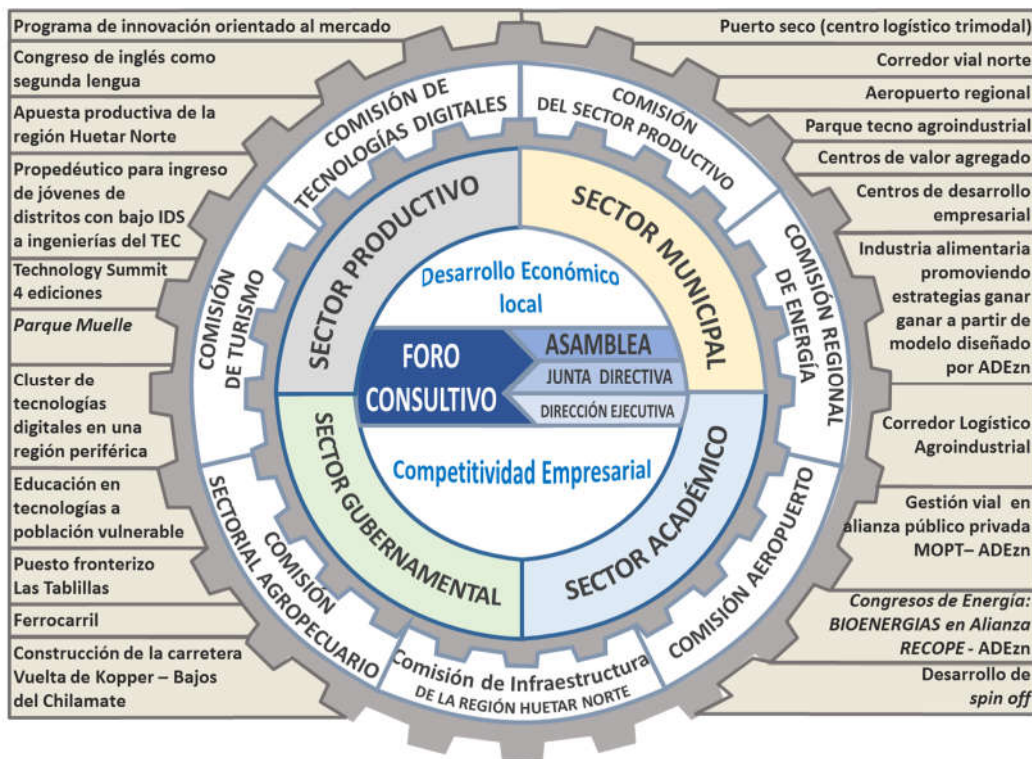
Programa de innovación orientado al mercado

Congreso de inglés como segunda lengua

Apuesta productiva de la región Huetar Norte

Propedéutico para ingreso de jóvenes de distritos con bajo IDS a ingenierías del TEC

Technology Summit 4 ediciones

Parque Muelle

Cluster de tecnologías digitales en una región periférica

Educación en tecnologías a población vulnerable

Puesto fronterizo Las Tablillas

Ferrocarril

Construcción de la carretera Vuelta de Kopper – Bajos del Chilamate

Puerto seco (centro logístico trimodal)

Corredor vial norte

Aeropuerto regional

Parque tecno agroindustrial

Centros de valor agregado

Centros de desarrollo empresarial

Industria alimentaria promoviendo estrategias ganar ganar a partir de modelo diseñado por ADEzn

Corredor Logístico Agroindustrial

Gestión vial en alianza público privada MOPT– ADEzn

Congresos de Energía: BIOENERGIAS en Alianza RECOPE - ADEzn

Desarrollo de spin off

COMISIÓN DE TECNOLOGÍAS DIGITALES

COMISIÓN DEL SECTOR PRODUCTIVO

COMISIÓN REGIONAL DE ENERGÍA

COMISIÓN AEROPUERTO

Comisión de Infraestructura DE LA REGIÓN HUETAR NORTE

COMISIÓN SECTORIAL AGROPECUARIO

COMISIÓN DE TURISMO

SECTOR PRODUCTIVO

SECTOR MUNICIPAL

SECTOR ACADÉMICO

SECTOR GUBERNAMENTAL

Desarrollo Económico local

FORO CONSULTIVO

ASAMBLEA

JUNTA DIRECTIVA

DIRECCIÓN EJECUTIVA

Competitividad Empresarial